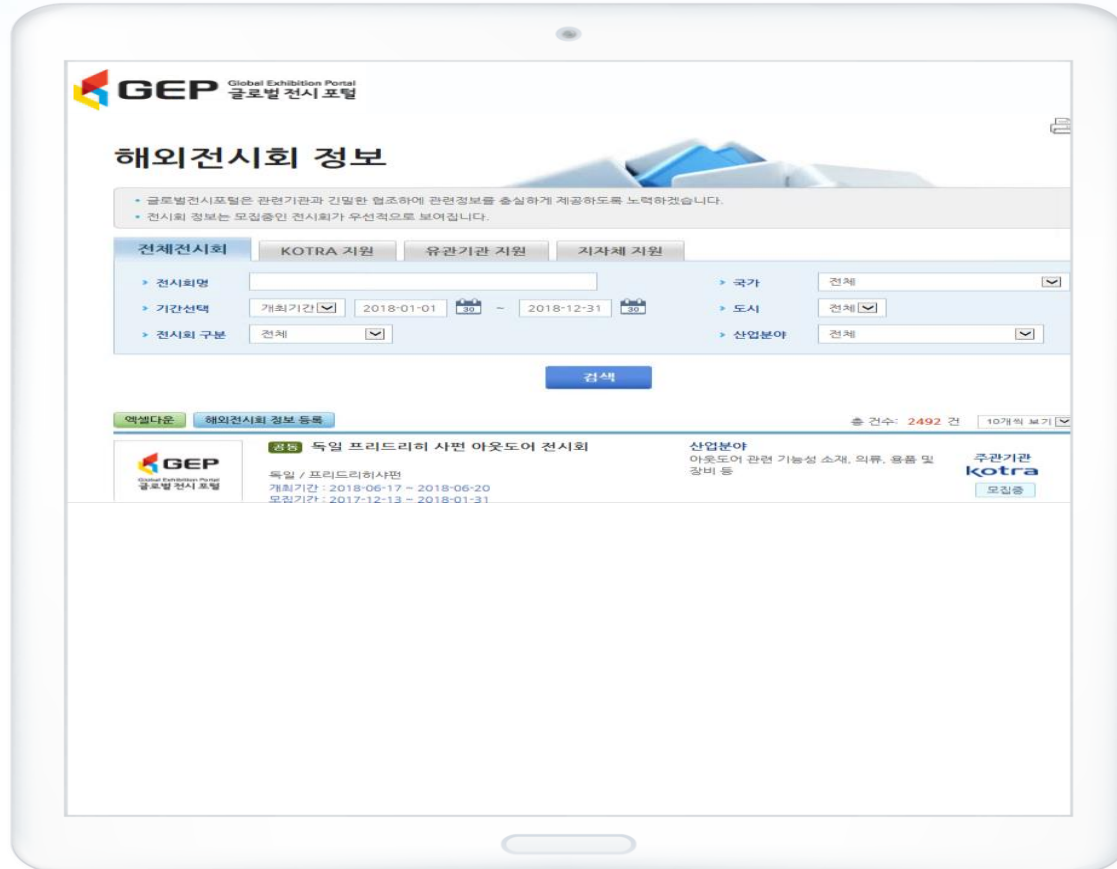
GEP Global Exhibition Portal 글로벌 전시 포털

해외전시회 정보

• 글로벌전시포털은 관련기관과 긴밀한 협조하에 관련정보를 충실하게 제공하도록 노력하겠습니다.
• 전시회 정보는 모집중인 전시회가 우선적으로 보여집니다.

전체전시회 | KOTRA 지원 | 유관기관 지원 | 지자체 지원

› 전시회명
› 국가 전체
› 기간선택 개최기간 2018-01-01 30 ~ 2018-12-31 30
› 도시 전체
› 전시회 구분 전체
› 산업분야 전체

검색

엑셀다운 해외전시회 정보 등록

총 건수: 2492 건 10개씩 보기

GEP Global Exhibition Portal 글로벌 전시 포털

공동 독일 프리드리히 사펜 아웃도어 전시회
독일 / 프리드리히샤펜
개최기간 : 2018-06-17 ~ 2018-06-20
모집기간 : 2017-12-13 ~ 2018-01-31

산업분야
아웃도어 관련 기능성 소재, 의류, 용품 및 장비 등

주관기관
kotra
모집중